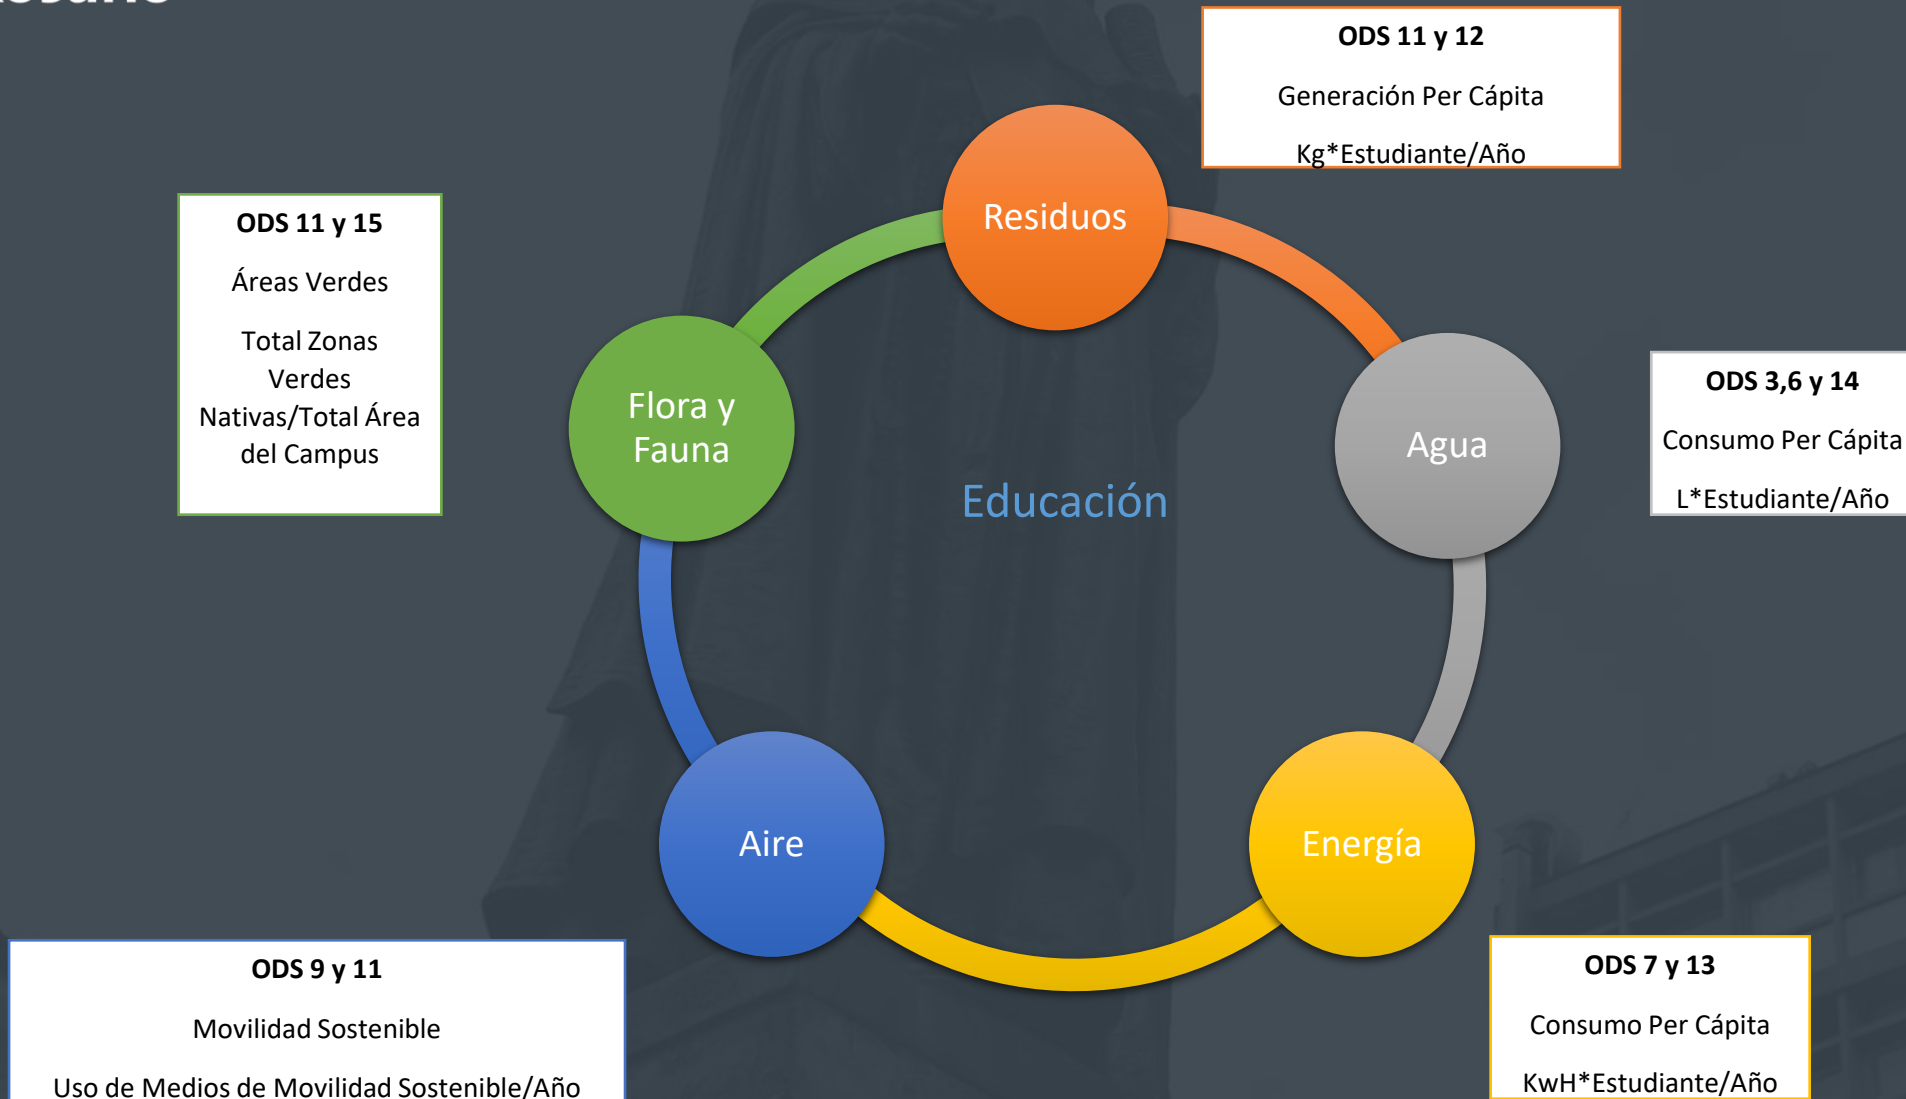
ODS 11 y 12

Generación Per Cápita

Kg*Estudiante/Año

ODS 11 y 15

Áreas Verdes

Total Zonas Verdes Nativas/Total Área del Campus

Residuos

Flora y Fauna

Agua

Educación

ODS 3,6 y 14

Consumo Per Cápita

L*Estudiante/Año

Aire

Energía

ODS 9 y 11

Movilidad Sostenible

Uso de Medios de Movilidad Sostenible/Año

ODS 7 y 13

Consumo Per Cápita

KwH*Estudiante/Año